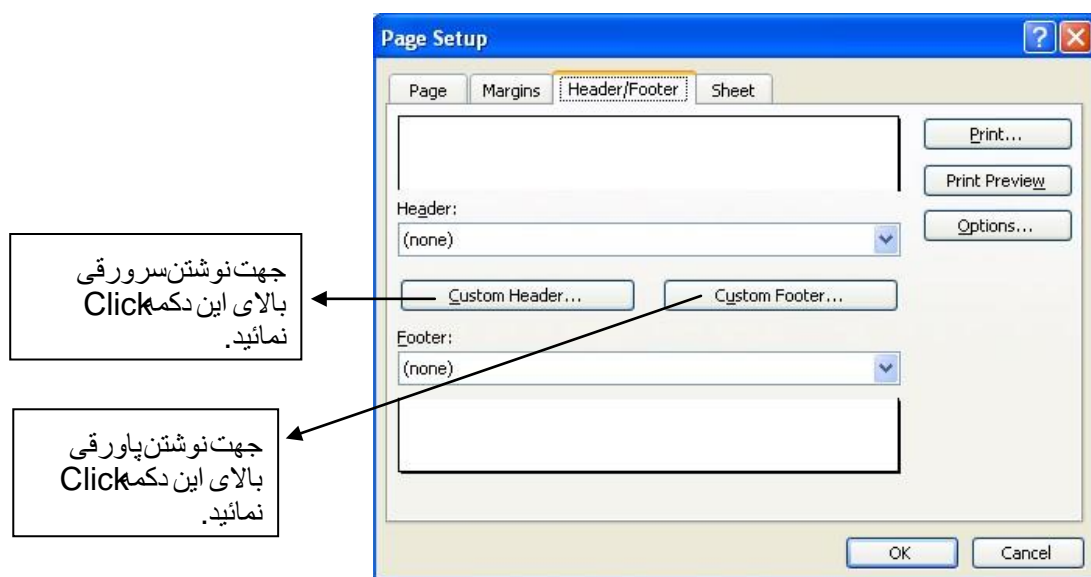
Page Setup

Page | Margins | Header/Footer | Sheet

Print...

Print Preview

Options...

Header:

(none)

Custom Header...

Custom Footer...

Footer:

(none)

OK

Cancel

جهت نوشتن سرورقی بالای این دکمه Click نمائید.

جهت نوشتن پاورقی بالای این دکمه Click نمائید.